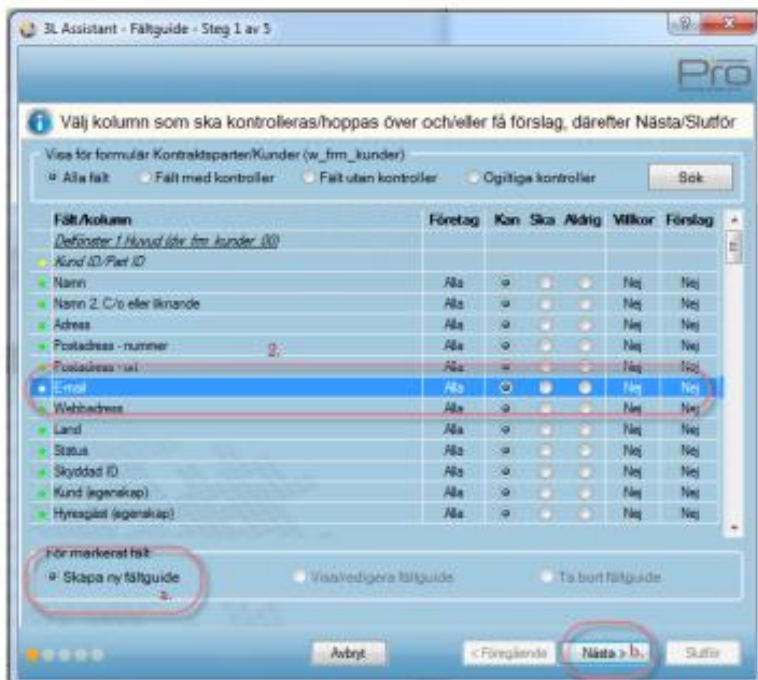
3L Assistant - Fältguide - Steg 1 av 5

Pro

Välj kolumn som ska kontrolleras/hoppas över och/eller få förslag, därefter Nästa/Slutför

Visa för formulär Kontraktsparter/Kunder (w_frm_kunder)
Alla fält | Fält med kontroller | Fält utan kontroller | Ogiltiga kontroller | Sök

| Fält/kolumn | Företag | Kan | Ska | Aldrig | Villkor | Förslag |
|---|---|---|---|---|---|---|
| Delfönster 1 Huvud (dw_frm_kunder_00) | | | | | | |
| Kund ID/Part ID | | | | | | |
| Namn | Alla | | | | Nej | Nej |
| Namn 2, C/o eller liknande | Alla | | | | Nej | Nej |
| Adress | Alla | | | | Nej | Nej |
| Postadress - nummer | Alla | | | | Nej | Nej |
| Postadress - ort | Alla | | | | Nej | Nej |
| E-mail | Alla | | | | Nej | Nej |
| Webbadress | Alla | | | | Nej | Nej |
| Land | Alla | | | | Nej | Nej |
| Status | Alla | | | | Nej | Nej |
| Skyddad ID | Alla | | | | Nej | Nej |
| Kund (egenskap) | Alla | | | | Nej | Nej |
| Hyresgäst (egenskap) | Alla | | | | Nej | Nej |

2.

För markerat fält
Skapa ny fältguide a.
Visa/redigera fältguide
Ta bort fältguide

Avbryt | < Föregående | Nästa > b. | Slutför